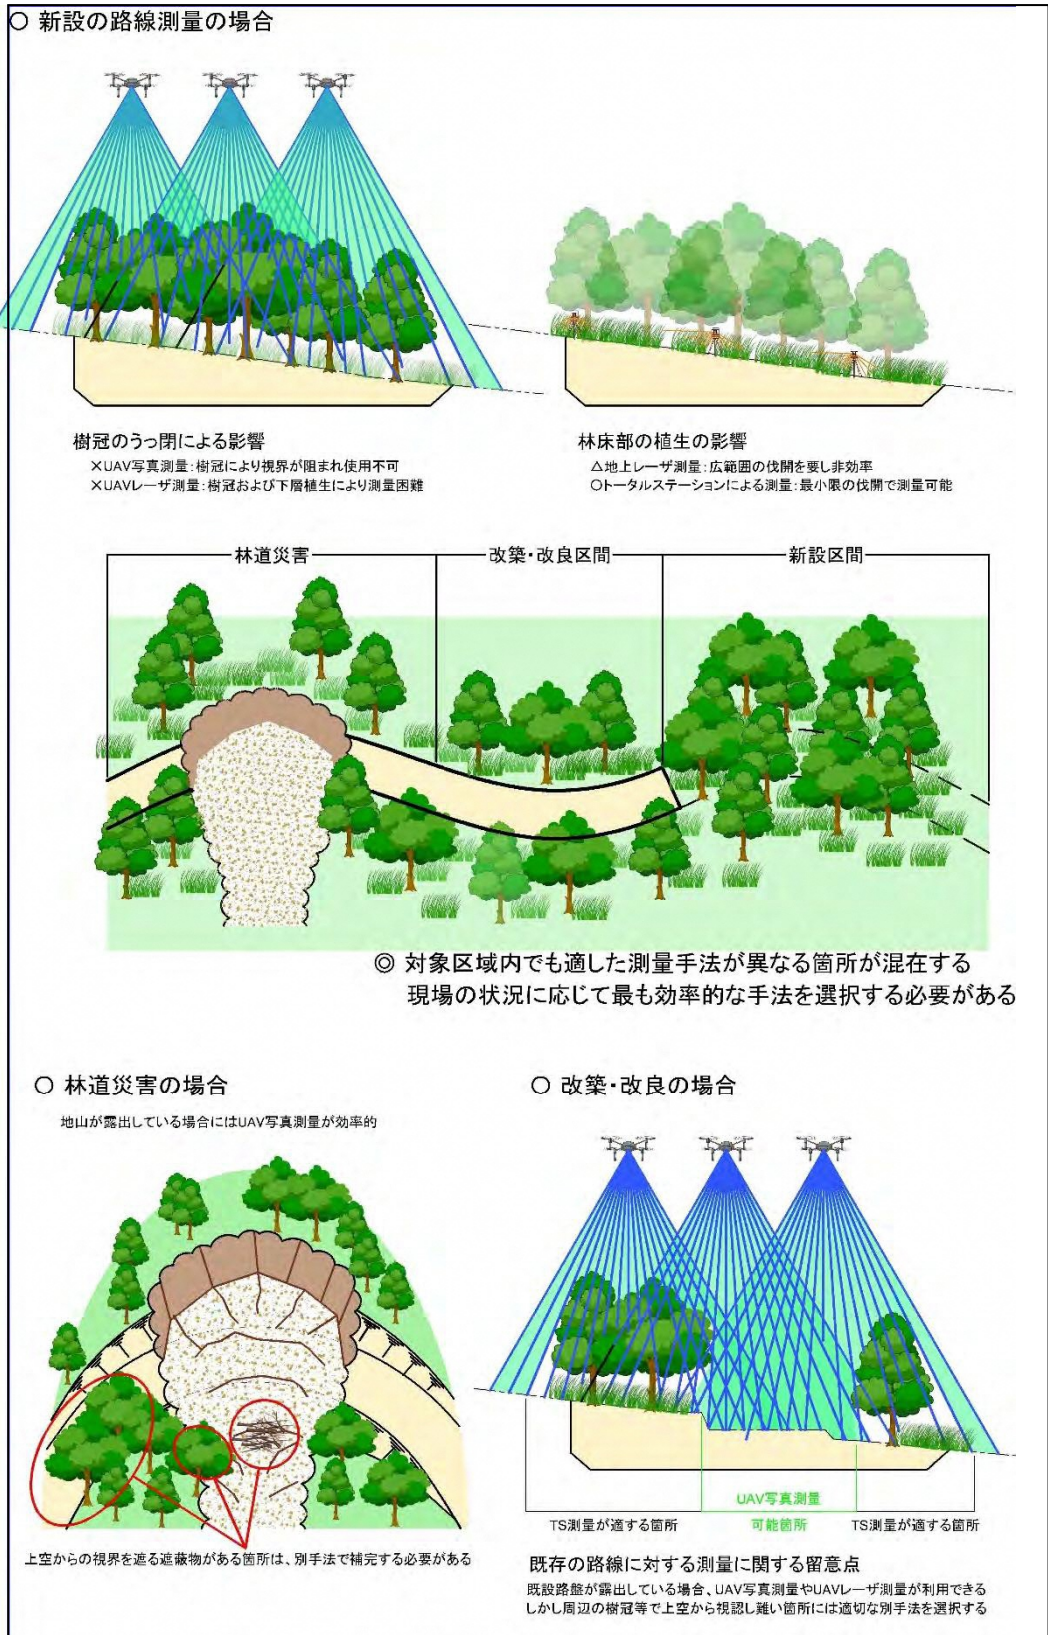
○ 新設の路線測量の場合

樹冠のうっ閉による影響
×UAV写真測量：樹冠により視界が阻まれ使用不可
×UAVレーザ測量：樹冠および下層植生により測量困難

林床部の植生の影響
△地上レーザ測量：広範囲の伐開を要し非効率
○トータルステーションによる測量：最小限の伐開で測量可能

林道災害
改築・改良区間
新設区間

◎ 対象区域内でも適した測量手法が異なる箇所が混在する
現場の状況に応じて最も効率的な手法を選択する必要がある

○ 林道災害の場合
地山が露出している場合にはUAV写真測量が効率的

上空からの視界を遮る遮蔽物がある箇所は、別手法で補完する必要がある

○ 改築・改良の場合

UAV写真測量
TS測量が適する箇所
可能箇所
TS測量が適する箇所

既存の路線に対する測量に関する留意点
既設路盤が露出している場合、UAV写真測量やUAVレーザ測量が利用できる
しかし周辺の樹冠等で上空から視認し難い箇所には適切な別手法を選択する